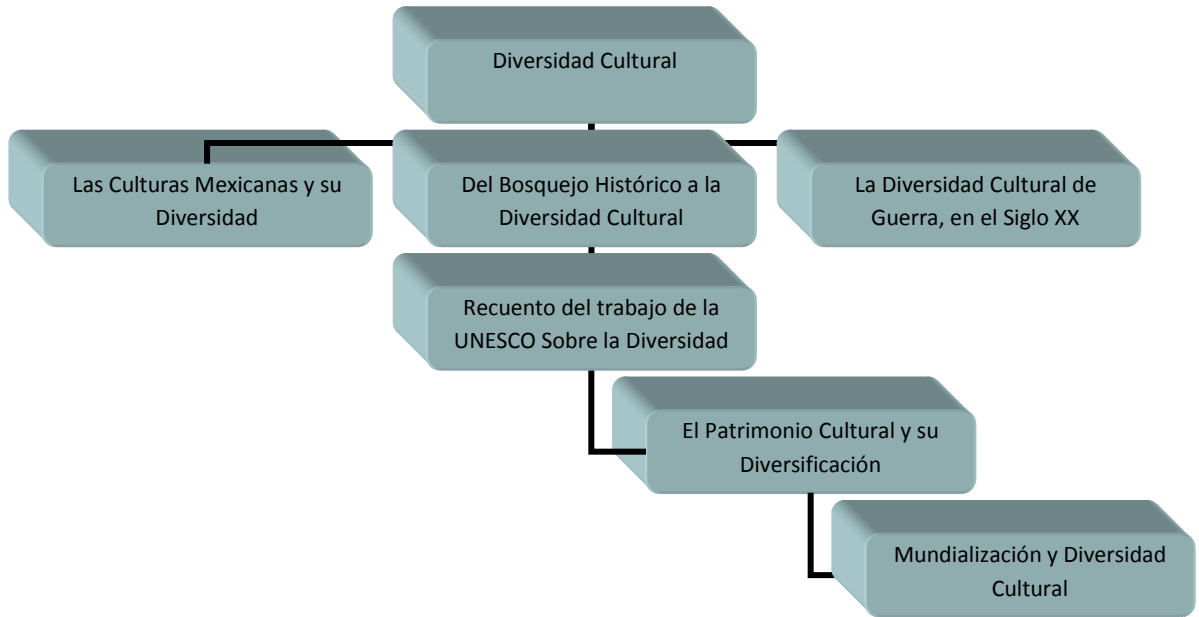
Diversidad Cultural

Las Culturas Mexicanas y su Diversidad

Del Bosquejo Histórico a la Diversidad Cultural

La Diversidad Cultural de Guerra, en el Siglo XX

Recuento del trabajo de la UNESCO Sobre la Diversidad

El Patrimonio Cultural y su Diversificación

Mundialización y Diversidad Cultural